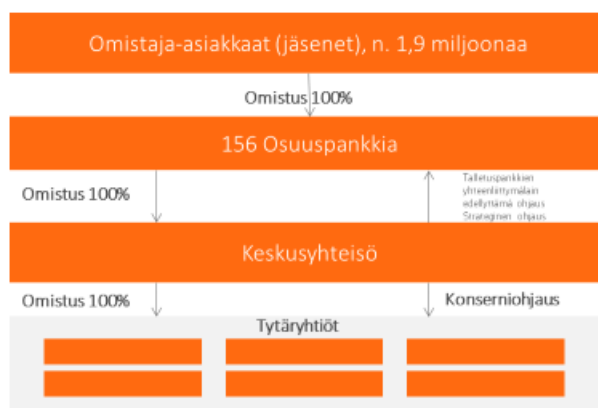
Omistaja-asiakkaat (jäsenet), n. 1,9 miljoonaa

Omistus 100%

156 Osuuspankkia

Omistus 100%

Talletuspankkien yhteenliittymälain edellyttämä ohjaus Strateginen ohjaus

Keskusyhteisö

Omistus 100%

Konserniohjaus

Tytäryhtiöt